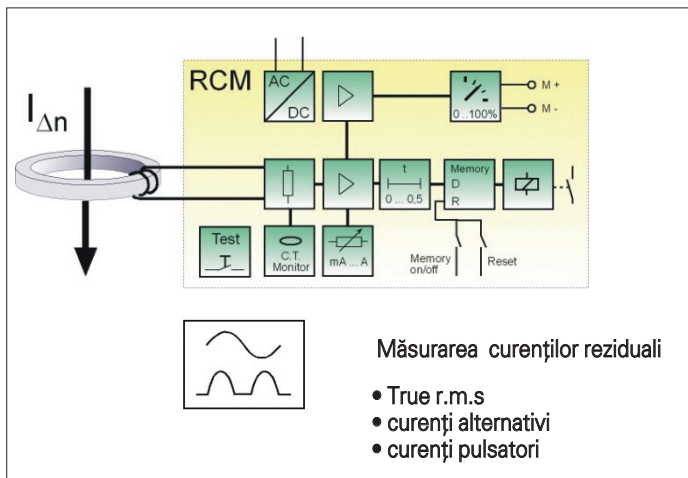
$I_{\Delta n}$

RCM

AC

DC

M +

M -

0...100%

t

0 ... 0,5

Memory

D

R

Test

C.T. Monitor

mA ... A

Memory on/off

Reset

Măsurarea curenților reziduali

• True r.m.s
• curenți alternativi
• curenți pulsatori